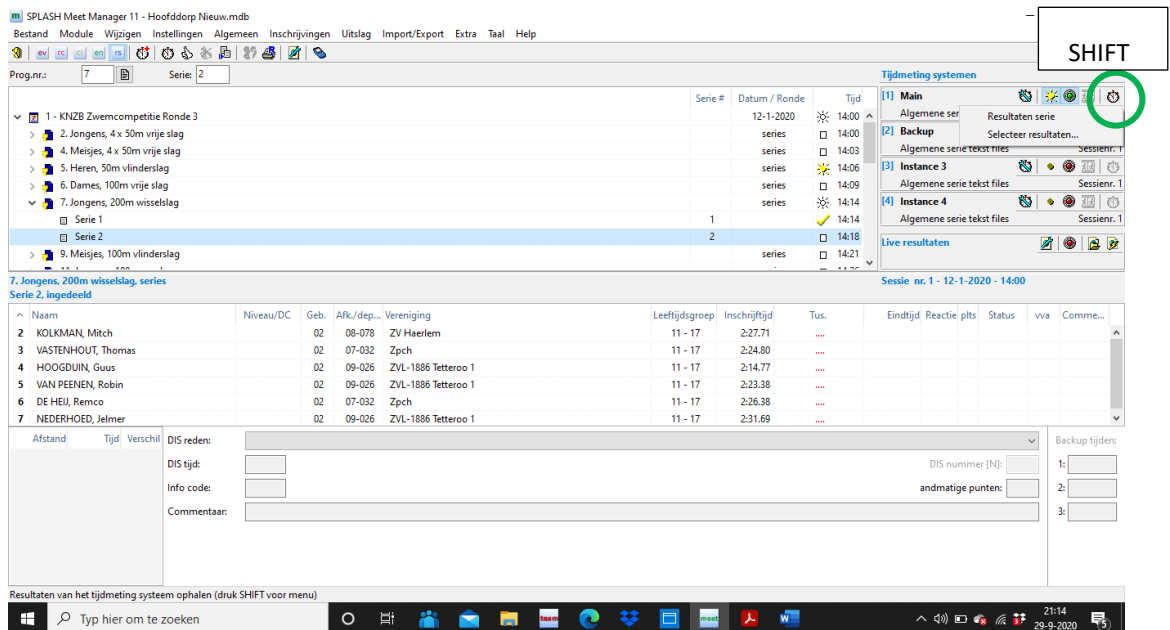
SPLASH Meet Manager 11 - Hoofddorp Nieuw.mdb

SHIFT

Bestand Module Wijzigen Instellingen Algemeen Inschrijvingen Uitslag Import/Export Extra Taal Help

ev rc cl en rs

Prog.nr.: 7 Serie: 2

| | Serie # | Datum / Ronde | Tijd |
|---|---|---|---|
| 1 - KNZB Zwemcompetitie Ronde 3 | | 12-1-2020 | 14:00 |
| 2. Jongens, 4 x 50m vrije slag | | series | 14:00 |
| 4. Meisjes, 4 x 50m vrije slag | | series | 14:03 |
| 5. Heren, 50m vlinderslag | | series | 14:06 |
| 6. Dames, 100m vrije slag | | series | 14:09 |
| 7. Jongens, 200m wisselslag | | series | 14:14 |
| Serie 1 | 1 | | 14:14 |
| Serie 2 | 2 | | 14:18 |
| 9. Meisjes, 100m vlinderslag | | series | 14:21 |

Tijdmeting systemen
[1] Main
Algemene serie
Resultaten serie
Selecteer resultaten...
[2] Backup
Algemene serie tekst files Sessienr. 1
[3] Instance 3
Algemene serie tekst files Sessienr. 1
[4] Instance 4
Algemene serie tekst files Sessienr. 1
Live resultaten

7. Jongens, 200m wisselslag, series
Serie 2, ingedeeld

Sessie nr. 1 - 12-1-2020 - 14:00

| | Naam | Niveau/DC | Geb. | Afk./dep... | Vereniging | Leeftijdsgroep | Inschrijftijd | Tus. | Eindtijd | Reactie | plts | Status | vva | Comme... |
|---|---|---|---|---|---|---|---|---|---|---|---|---|---|---|
| 2 | KOLKMAN, Mitch | | 02 | 08-078 | ZV Haerlem | 11 - 17 | 2:27.71 | .... | | | | | | |
| 3 | VASTENHOUT, Thomas | | 02 | 07-032 | Zpch | 11 - 17 | 2:24.80 | .... | | | | | | |
| 4 | HOOGDUIN, Guus | | 02 | 09-026 | ZVL-1886 Tetteroo 1 | 11 - 17 | 2:14.77 | .... | | | | | | |
| 5 | VAN PEENEN, Robin | | 02 | 09-026 | ZVL-1886 Tetteroo 1 | 11 - 17 | 2:23.38 | .... | | | | | | |
| 6 | DE HEIJ, Remco | | 02 | 07-032 | Zpch | 11 - 17 | 2:26.38 | .... | | | | | | |
| 7 | NEDERHOED, Jelmer | | 02 | 09-026 | ZVL-1886 Tetteroo 1 | 11 - 17 | 2:31.69 | .... | | | | | | |

Afstand Tijd Verschil
DIS reden:
DIS tijd:
DIS nummer [N]:
Info code:
andmatige punten:
Commentaar:
Backup tijden:
1:
2:
3:

Resultaten van het tijdmeting systeem ophalen (druk SHIFT voor menu)

Typ hier om te zoeken
21:14
29-9-2020